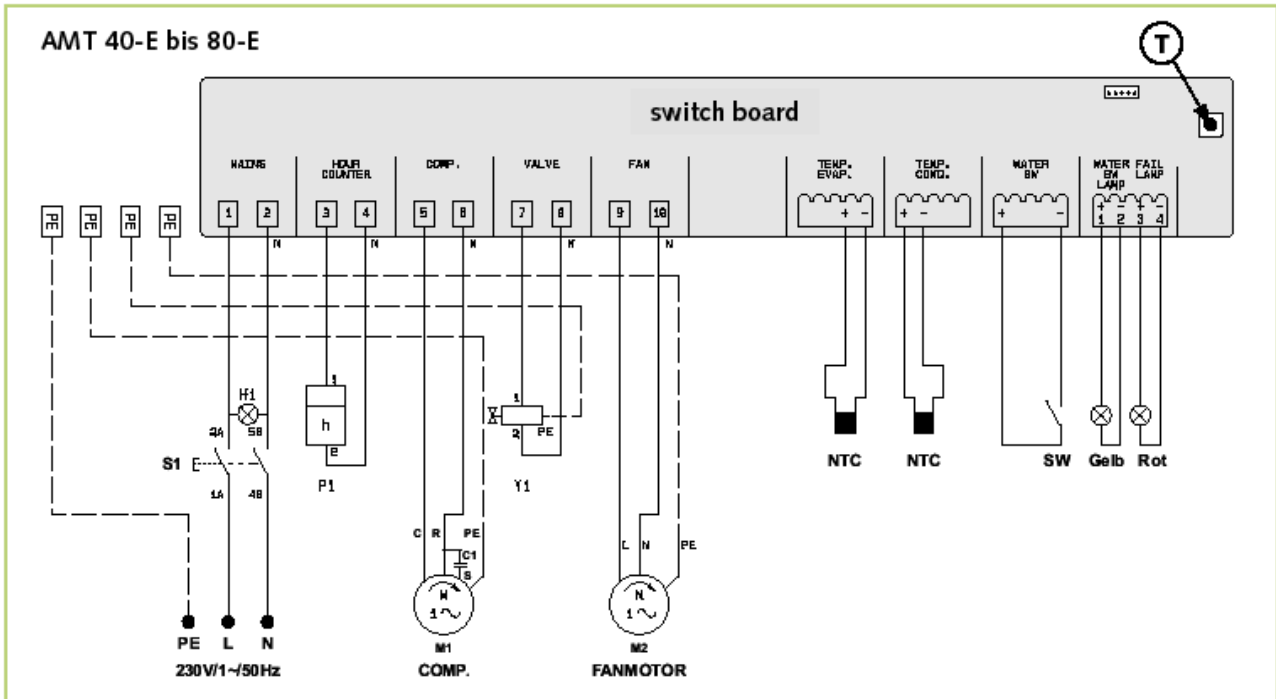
AMT 40-E bis 80-E

T

switch board

MAINS

HOUR COUNTER

COMP.

VALVE

FAN

TEMP. EVAP.

TEMP. COND.

WATER SW

WATER SW LAMP

FAIL LAMP

1 2 N 3 4 N 5 6 N 7 8 N 9 10 N

+ -

+ -

+ -

+ - + -
1 2 3 4

PE PE PE PE

H1

3A 5B

S1

1A 4B

h

P1

1 2 PE

Y1

C R PE

C1

S

M

1~

M1

COMP.

L N PE

M

1~

M2

FANMOTOR

NTC NTC SW Gelb Rot

PE L N

230V/1~/50Hz